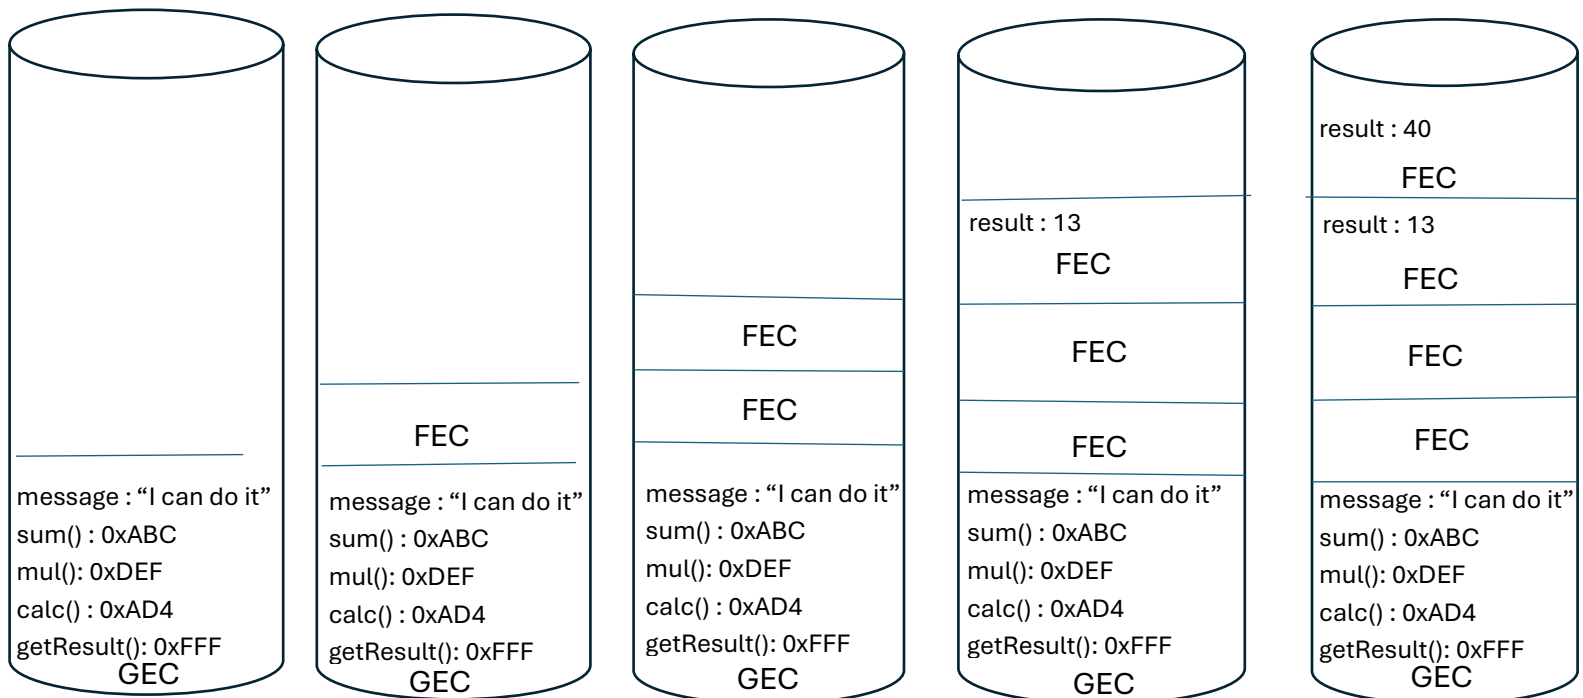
message : “I can do it”
sum() : 0xABC
mul(): 0xDEF
calc() : 0xAD4
getResult(): 0xFFF
GEC

FEC
message : “I can do it”
sum() : 0xABC
mul(): 0xDEF
calc() : 0xAD4
getResult(): 0xFFF
GEC

FEC
FEC
message : “I can do it”
sum() : 0xABC
mul(): 0xDEF
calc() : 0xAD4
getResult(): 0xFFF
GEC

result : 13
FEC
FEC
FEC
message : “I can do it”
sum() : 0xABC
mul(): 0xDEF
calc() : 0xAD4
getResult(): 0xFFF
GEC

result : 40
FEC
result : 13
FEC
FEC
FEC
message : “I can do it”
sum() : 0xABC
mul(): 0xDEF
calc() : 0xAD4
getResult(): 0xFFF
GEC